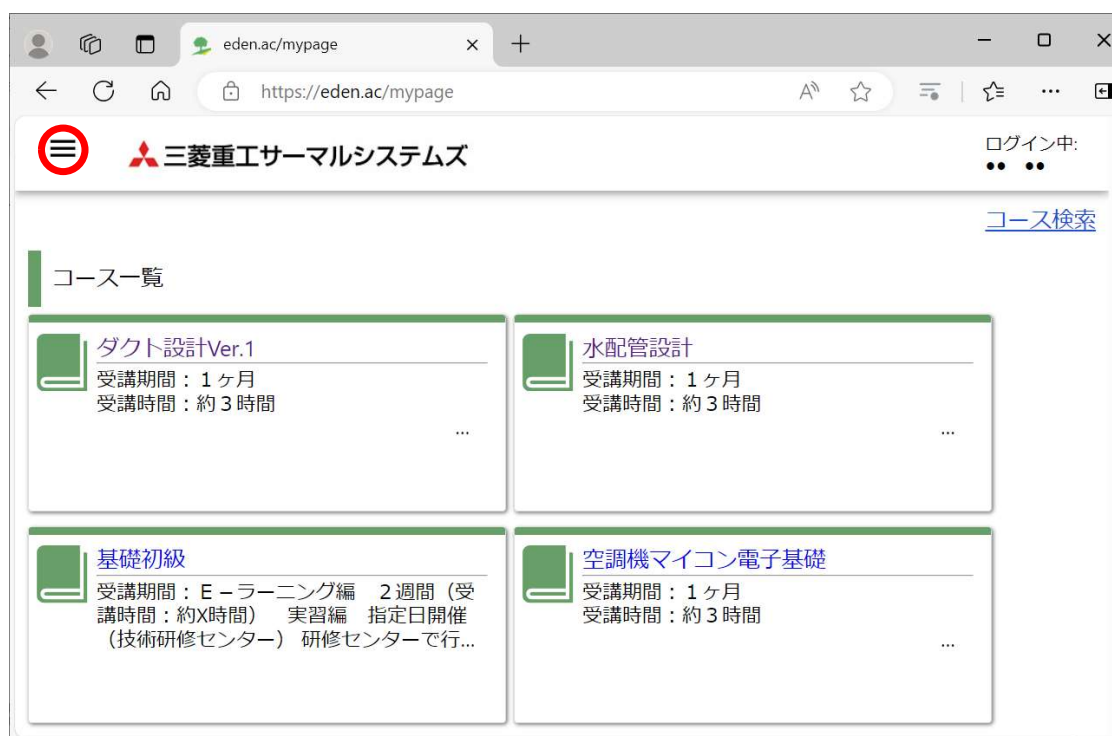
eden.ac/mypage

https://eden.ac/mypage

三菱重工サーマルシステムズ

ログイン中:
●● ●●

コース検索

コース一覧

ダクト設計Ver.1
受講期間：１ヶ月
受講時間：約３時間
...

水配管設計
受講期間：１ヶ月
受講時間：約３時間
...

基礎初級
受講期間：Ｅ－ラーニング編　２週間（受講時間：約X時間）　実習編　指定日開催（技術研修センター）研修センターで行...

空調機マイコン電子基礎
受講期間：１ヶ月
受講時間：約３時間
...